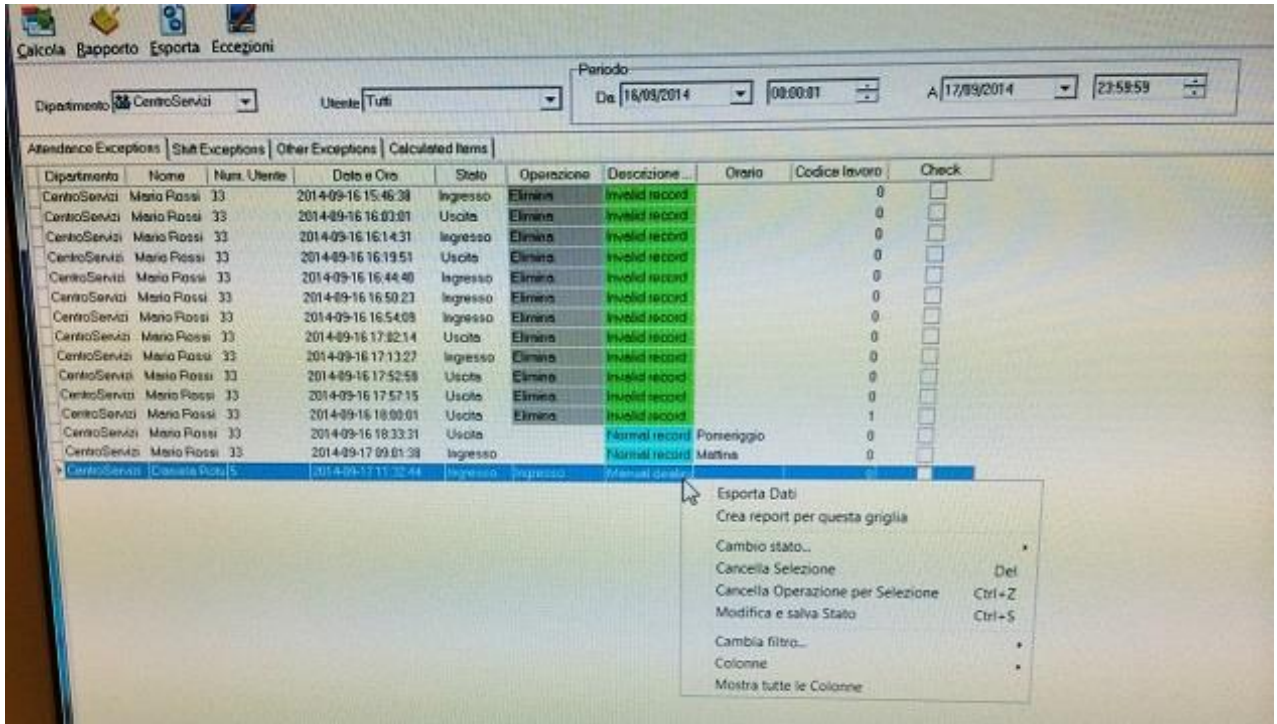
Calcola Rapporto Esporta Eccezioni

Dipartimento CentroServizi
Utente Tutti
Periodo
Da 16/09/2014 00:00:01
A 17/09/2014 23:59:59

Attendance Exceptions | Shift Exceptions | Other Exceptions | Calculated Items

| Dipartimento | Nome | Num. Utente | Data e Ora | Stato | Operazione | Descrizione ... | Orario | Codice lavoro | Check |
|---|---|---|---|---|---|---|---|---|---|
| CentroServizi | Mario Rossi | 33 | 2014-09-16 15:46:38 | Ingresso | Elimina | Invalid record | | 0 | |
| CentroServizi | Mario Rossi | 33 | 2014-09-16 16:03:01 | Uscita | Elimina | Invalid record | | 0 | |
| CentroServizi | Mario Rossi | 33 | 2014-09-16 16:14:31 | Ingresso | Elimina | Invalid record | | 0 | |
| CentroServizi | Mario Rossi | 33 | 2014-09-16 16:19:51 | Uscita | Elimina | Invalid record | | 0 | |
| CentroServizi | Mario Rossi | 33 | 2014-09-16 16:44:48 | Ingresso | Elimina | Invalid record | | 0 | |
| CentroServizi | Mario Rossi | 33 | 2014-09-16 16:50:23 | Ingresso | Elimina | Invalid record | | 0 | |
| CentroServizi | Mario Rossi | 33 | 2014-09-16 16:54:09 | Ingresso | Elimina | Invalid record | | 0 | |
| CentroServizi | Mario Rossi | 33 | 2014-09-16 17:02:14 | Uscita | Elimina | Invalid record | | 0 | |
| CentroServizi | Mario Rossi | 33 | 2014-09-16 17:13:27 | Ingresso | Elimina | Invalid record | | 0 | |
| CentroServizi | Mario Rossi | 33 | 2014-09-16 17:52:58 | Uscita | Elimina | Invalid record | | 0 | |
| CentroServizi | Mario Rossi | 33 | 2014-09-16 17:57:15 | Uscita | Elimina | Invalid record | | 0 | |
| CentroServizi | Mario Rossi | 33 | 2014-09-16 18:00:01 | Uscita | Elimina | Invalid record | | 1 | |
| CentroServizi | Mario Rossi | 33 | 2014-09-16 18:33:31 | Uscita | | Normal record | Pomeriggio | 0 | |
| CentroServizi | Mario Rossi | 33 | 2014-09-17 09:01:38 | Ingresso | | Normal record | Mattina | 0 | |
| CentroServizi | Daniela Rota | 5 | 2014-09-17 11:32:44 | Ingresso | Ingresso | Manual dealin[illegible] | | 0 | |

Esporta Dati
Crea report per questa griglia
Cambio stato...
Cancella Selezione Del
Cancella Operazione per Selezione Ctrl+Z
Modifica e salva Stato Ctrl+S
Cambia filtro...
Colonne
Mostra tutte le Colonne